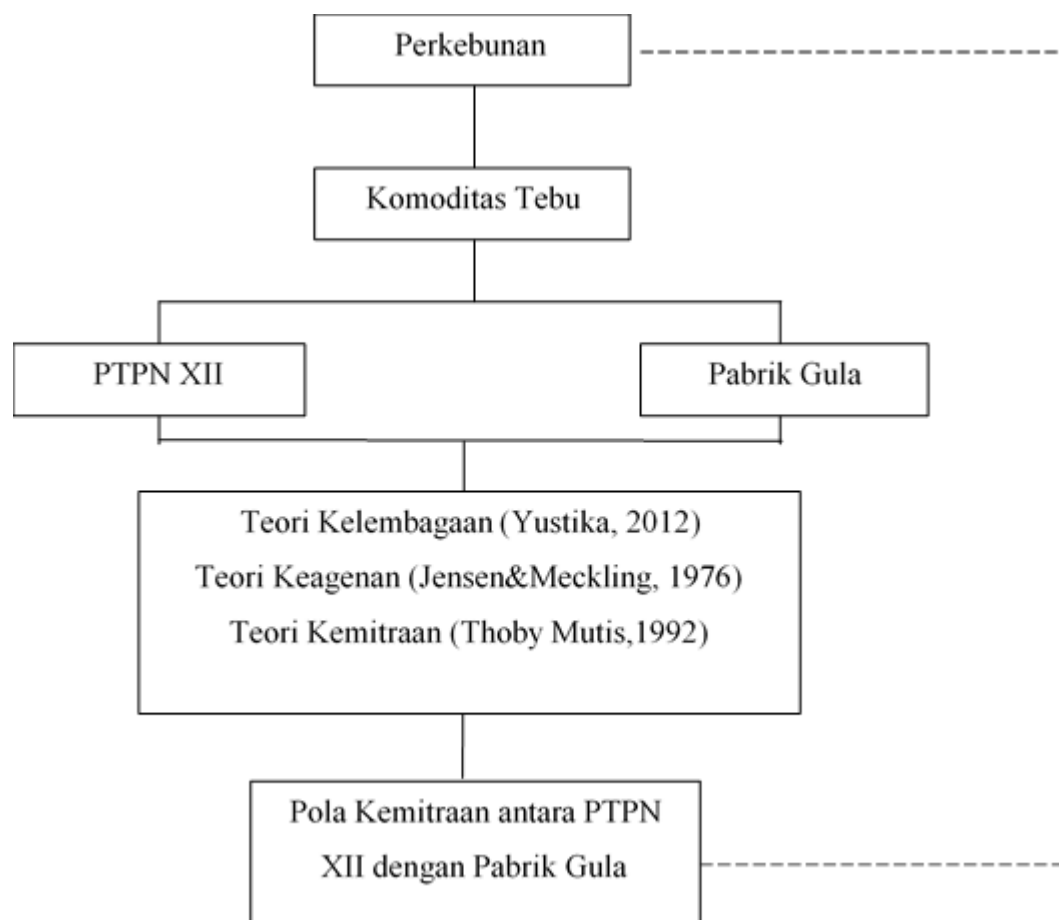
Perkebunan

Komoditas Tebu

PTPN XII

Pabrik Gula

Teori Kelembagaan (Yustika, 2012)
Teori Keagenan (Jensen&Meckling, 1976)
Teori Kemitraan (Thoby Mutis,1992)

Pola Kemitraan antara PTPN XII dengan Pabrik Gula